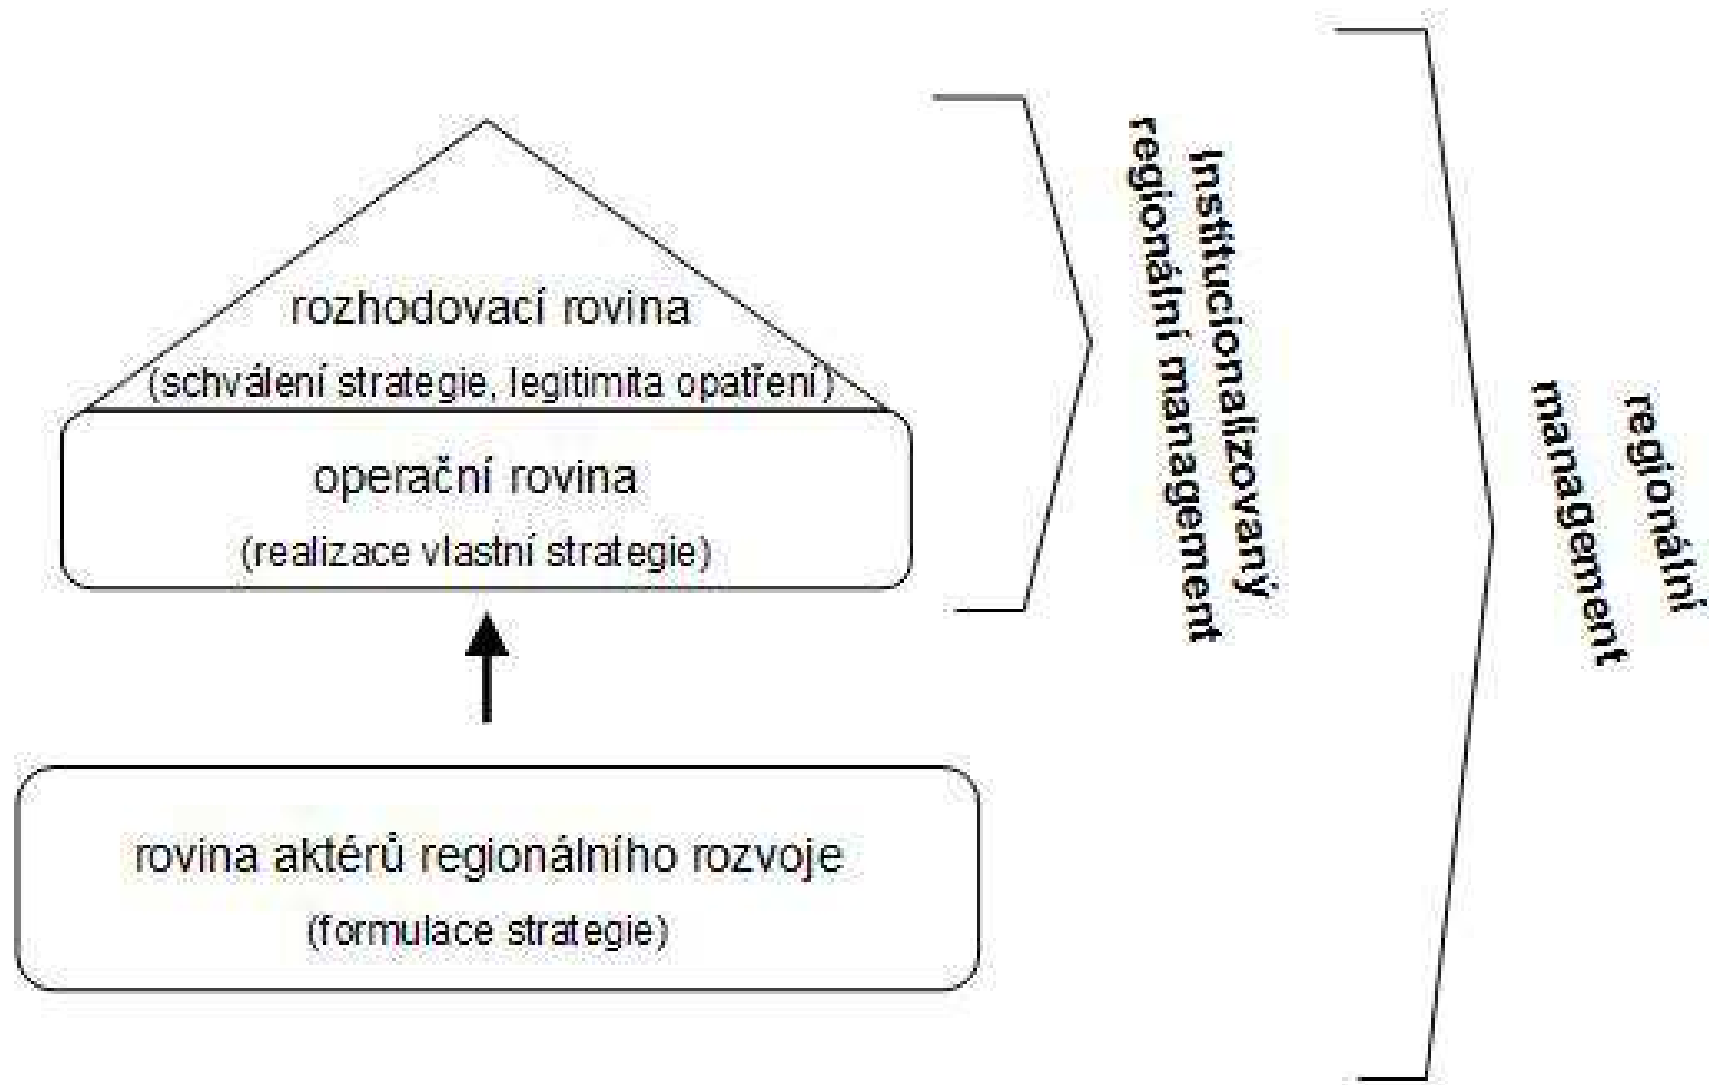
rozhodovací rovina
(schválení strategie, legitimita opatření)

operační rovina
(realizace vlastní strategie)

rovina aktérů regionálního rozvoje
(formulace strategie)

institucionalizovaný regionální management

regionální management